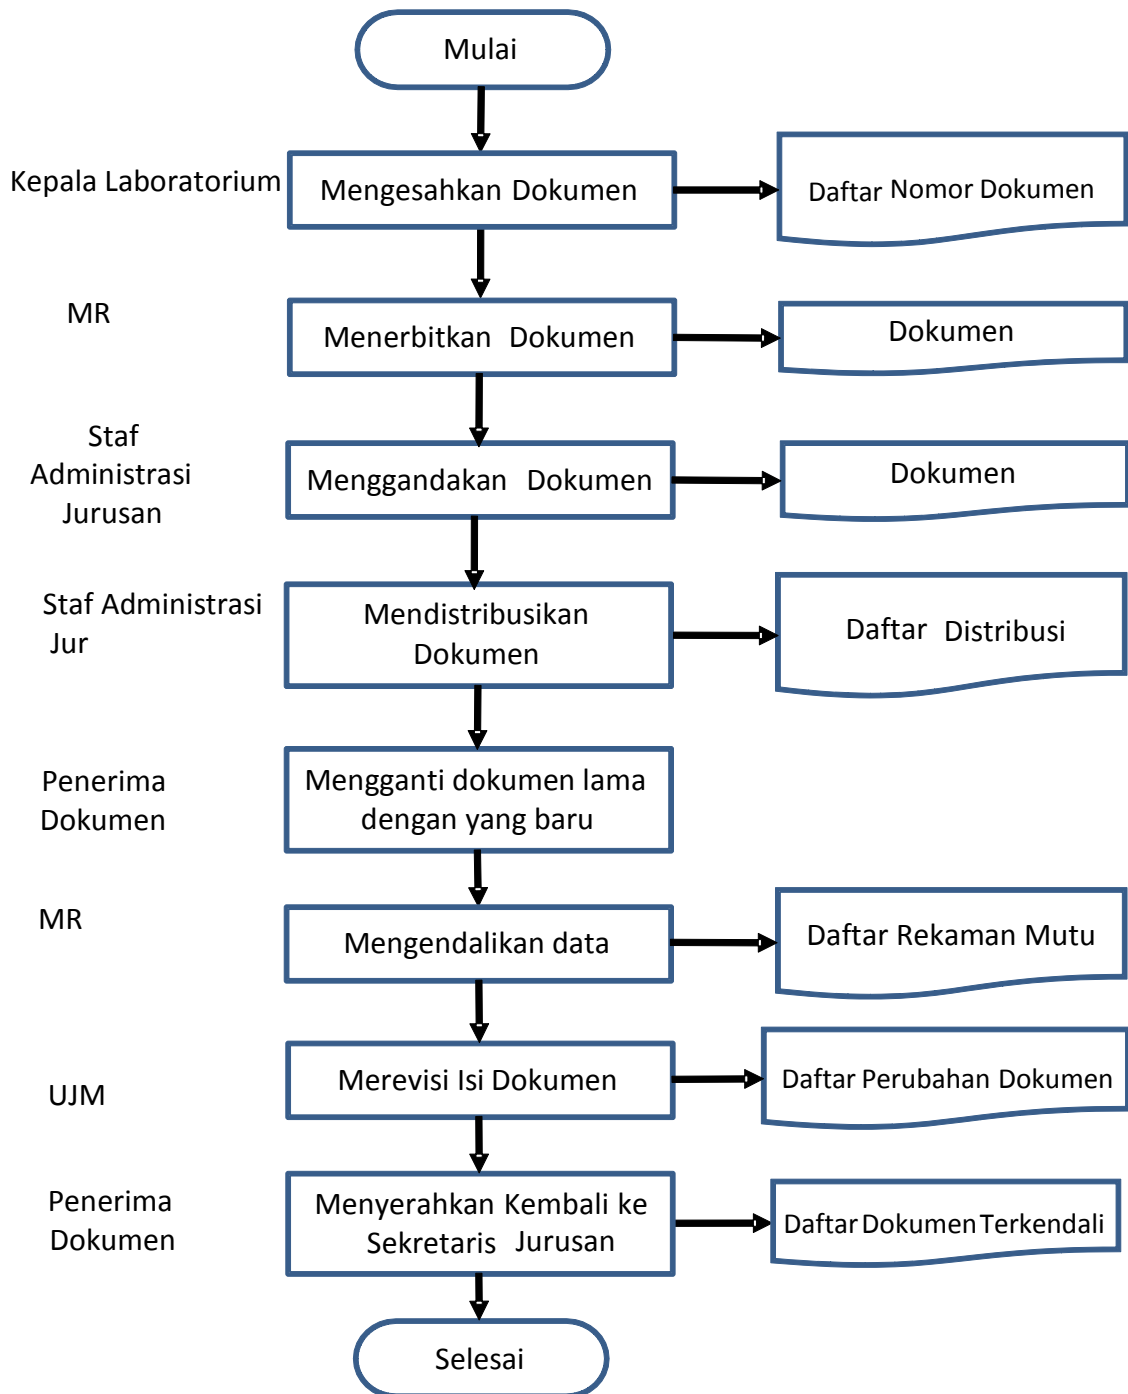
Mulai

Kepala Laboratorium

Mengesahkan Dokumen

Daftar Nomor Dokumen

MR

Menerbitkan Dokumen

Dokumen

Staf Administrasi Jurusan

Menggandakan Dokumen

Dokumen

Staf Administrasi Jur

Mendistribusikan Dokumen

Daftar Distribusi

Penerima Dokumen

Mengganti dokumen lama dengan yang baru

MR

Mengendalikan data

Daftar Rekaman Mutu

UJM

Merevisi Isi Dokumen

Daftar Perubahan Dokumen

Penerima Dokumen

Menyerahkan Kembali ke Sekretaris Jurusan

Daftar Dokumen Terkendali

Selesai